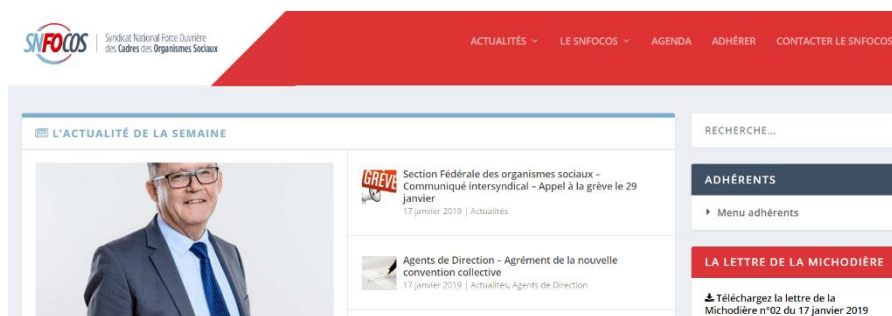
SNFOCOS | Syndicat National Force Ouvrière des Cadres des Organismes Sociaux

ACTUALITÉS ⌄ LE SNFOCOS ⌄ AGENDA ADHÉRER CONTACTER LE SNFOCOS

L'ACTUALITÉ DE LA SEMAINE

GRÈVE

Section Fédérale des organismes sociaux – Communiqué intersyndical – Appel à la grève le 29 janvier
17 janvier 2019 | Actualités

Agents de Direction – Agrément de la nouvelle convention collective
17 janvier 2019 | Actualités, Agents de Direction

RECHERCHE...

ADHÉRENTS

Menu adhérents

LA LETTRE DE LA MICHODIÈRE

Téléchargez la lettre de la Michodière n°02 du 17 janvier 2019